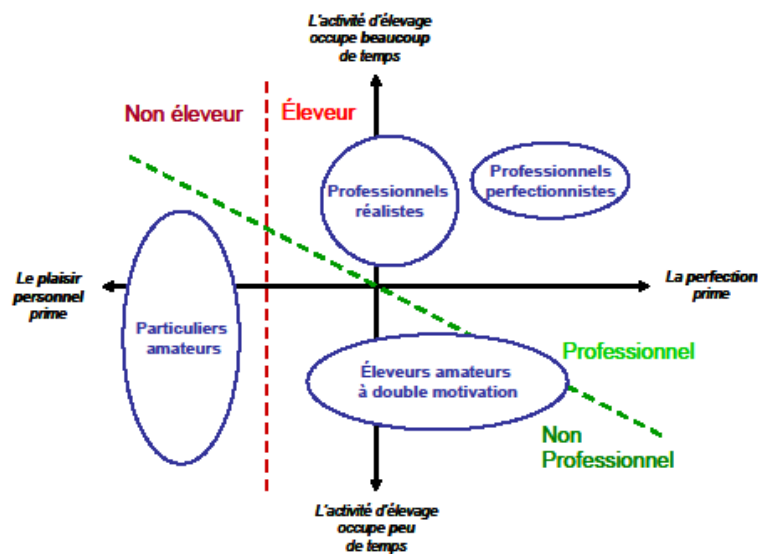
L'activité d'élevage occupe beaucoup de temps

Non éleveur

Éleveur

Professionnels réalistes

Professionnels perfectionnistes

Le plaisir personnel prime

La perfection prime

Particuliers amateurs

Professionnel

Éleveurs amateurs à double motivation

Non Professionnel

L'activité d'élevage occupe peu de temps